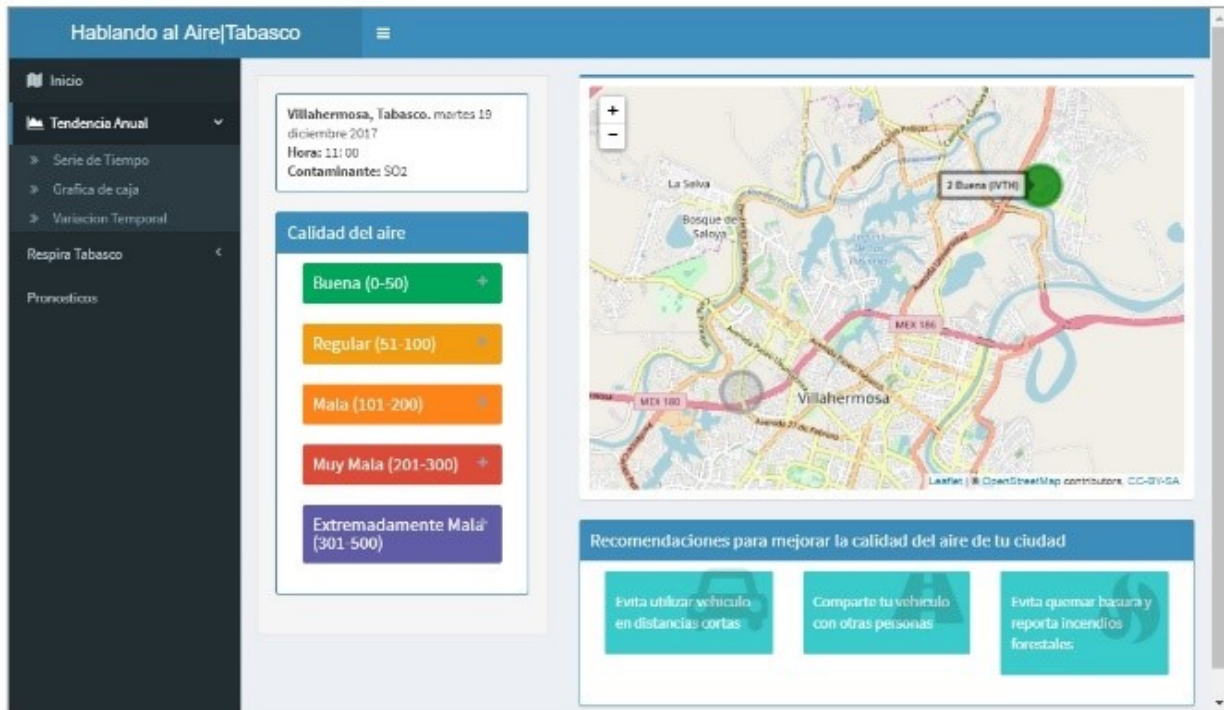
Hablando al Aire|Tabasco ≡

Inicio

Tendencia Anual

» Serie de Tiempo

» Grafica de caja

» Variacion Temporal

Respira Tabasco

Pronosticos

Villahermosa, Tabasco. martes 19 diciembre 2017
Hora: 11:00
Contaminante: SO2

Calidad del aire

Buena (0-50) +

Regular (51-100) +

Mala (101-200) +

Muy Mala (201-300) +

Extremadamente Mala (301-500) +

+
−

La Selva

Bosque de Saloya

2 Buena (IVTH)

MEX 186

MEX 180

Villahermosa

Leaflet | © OpenStreetMap contributors, CC-BY-SA

Recomendaciones para mejorar la calidad del aire de tu ciudad

Evita utilizar vehiculo en distancias cortas

Comparte tu vehiculo con otras personas

Evita quemar basura y reporta incendios forestales